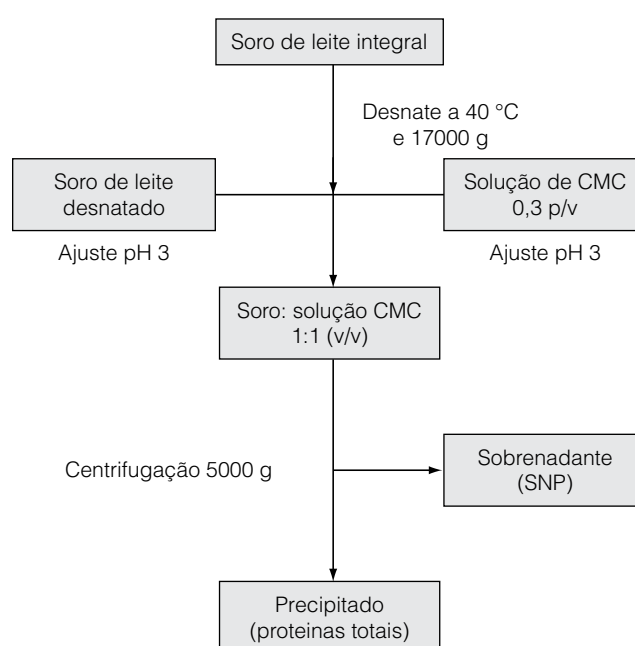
Soro de leite integral

Desnate a 40 °C e 17000 g

Soro de leite desnatado

Ajuste pH 3

Solução de CMC 0,3 p/v

Ajuste pH 3

Soro: solução CMC 1:1 (v/v)

Centrifugação 5000 g

Sobrenadante (SNP)

Precipitado (proteinas totais)